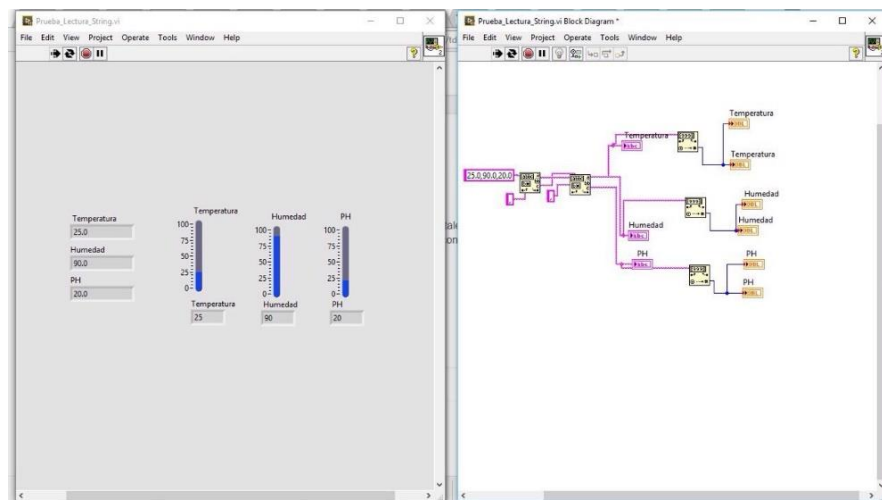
Prueba_Lectura_String.vi

File Edit View Project Operate Tools Window Help

Temperatura
25.0
Humedad
90.0
PH
20.0

Temperatura
100
75
50
25
0
Temperatura
25

Humedad
100
75
50
25
0
Humedad
90

PH
100
75
50
25
0
PH
20

Prueba_Lectura_String.vi Block Diagram *

File Edit View Project Operate Tools Window Help

25.0,90.0,20.0

Temperatura
Temperatura
Temperatura
Humedad
Humedad
Humedad
PH
PH
PH